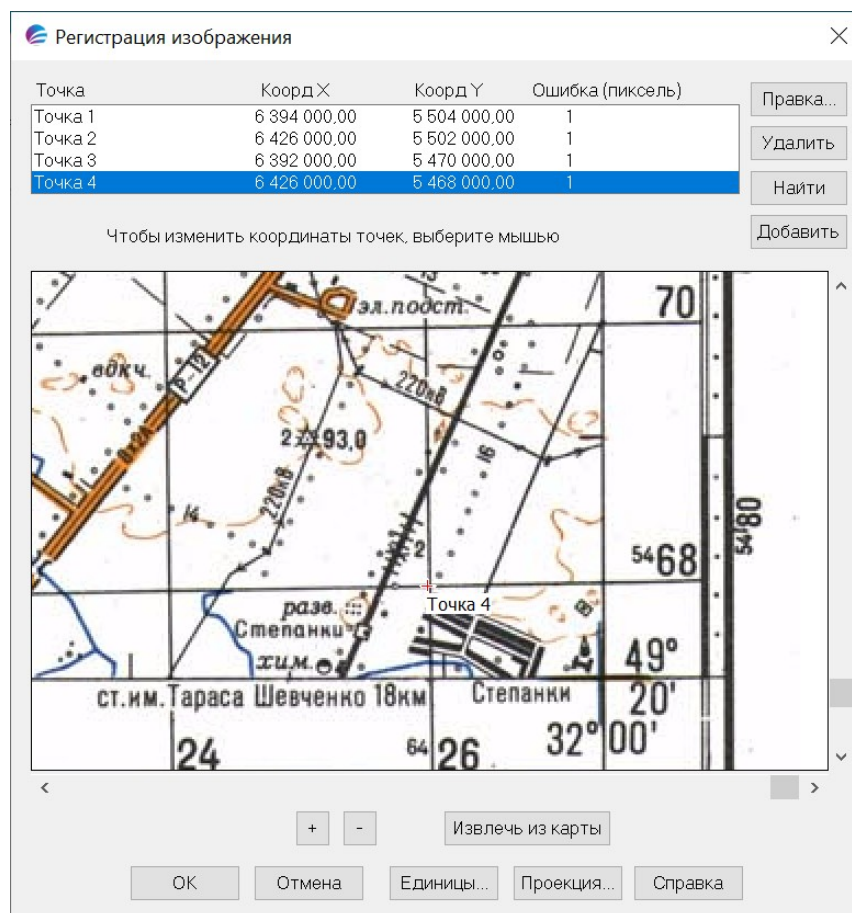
Регистрация изображения

| Точка | Коорд X | Коорд Y | Ошибка (пиксель) |
|---|---|---|---|
| Точка 1 | 6 394 000,00 | 5 504 000,00 | 1 |
| Точка 2 | 6 426 000,00 | 5 502 000,00 | 1 |
| Точка 3 | 6 392 000,00 | 5 470 000,00 | 1 |
| Точка 4 | 6 426 000,00 | 5 468 000,00 | 1 |

Правка...
Удалить
Найти
Добавить

Чтобы изменить координаты точек, выберите мышью

эл.подст.
70
водкч.
Р-12
220кВ
2 93,0
16
220кВ
14
2
5480
5468
Точка 4
разв.
Степанки
хим.
49°
20'
ст.им.Тараса Шевченко 18км
Степанки
24
6426
32°00'

+
-
Извлечь из карты

OK
Отмена
Единицы...
Проекция...
Справка